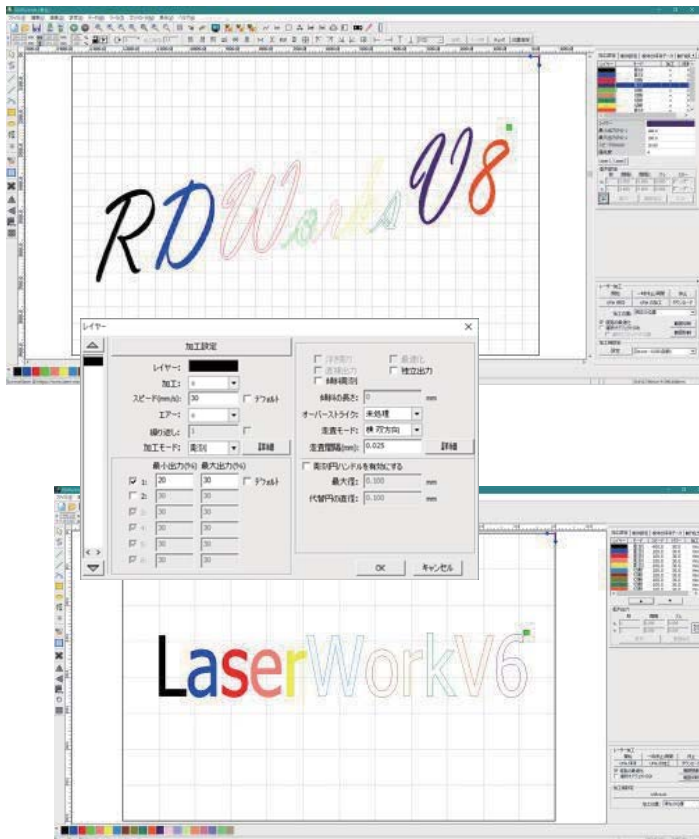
RDWorksV8

レイヤー

加工設定

レイヤー:

加工:

スピード(mm/s): 30 デフォルト

エアー:

繰り返し: 1

加工モード: 彫刻 詳細

最小出力(%) 最大出力(%)

1: 20 30 デフォルト

2: 30 30

3: 30 30

4: 30 30

5: 30 30

6: 30 30

浮き彫り 最適化

連続出力 独立出力

斜め彫刻

斜めの長さ: 0 mm

オーバーストライク: 未処理

走査モード: 横 双方向

走査間隔(mm): 0.025 詳細

彫刻円/ハンドルを有効にする

最大径: 0.100 mm

代替円の直径: 0.100 mm

OK キャンセル

LaserWorkV6